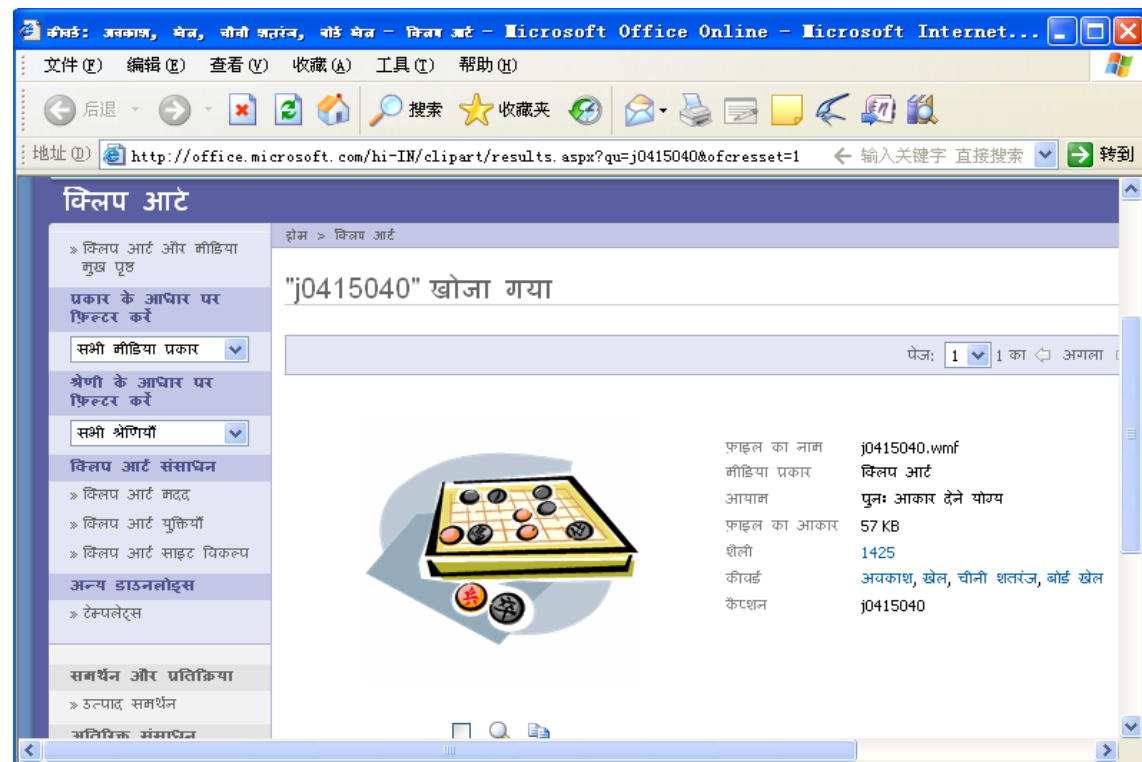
कीवर्ड: अवकाश, खेल, चीनी शतरंज, बोर्ड खेल - क्लिप आर्ट - Microsoft Office Online - Microsoft Internet...

文件(F) 编辑(E) 查看(V) 收藏(A) 工具(T) 帮助(H)

后退 搜索 收藏夹

地址(D) http://office.microsoft.com/hi-IN/clipart/results.aspx?qu=j0415040&ofcresset=1 ← 输入关键字 直接搜索 转到

क्लिप आर्ट

» क्लिप आर्ट और मीडिया मुख्य पृष्ठ

प्रकार के आधार पर फ़िल्टर करें

सभी मीडिया प्रकार

श्रेणी के आधार पर फ़िल्टर करें

सभी श्रेणियाँ

क्लिप आर्ट संसाधन

» क्लिप आर्ट मदद

» क्लिप आर्ट युक्तियाँ

» क्लिप आर्ट साइट विकल्प

अन्य डाउनलोड्स

» टेम्पलेट्स

समर्थन और प्रतिक्रिया

» उत्पाद समर्थन

अतिरिक्त संसाधन

होम > क्लिप आर्ट

"j0415040" खोजा गया

पेज: 1 1 का अगला

| | |
|---|---|
| फ़ाइल का नाम | j0415040.wmf |
| मीडिया प्रकार | क्लिप आर्ट |
| आयाम | पुनः आकार देने योग्य |
| फ़ाइल का आकार | 57 KB |
| शैली | 1425 |
| कीवर्ड | अवकाश, खेल, चीनी शतरंज, बोर्ड खेल |
| कैप्शन | j0415040 |